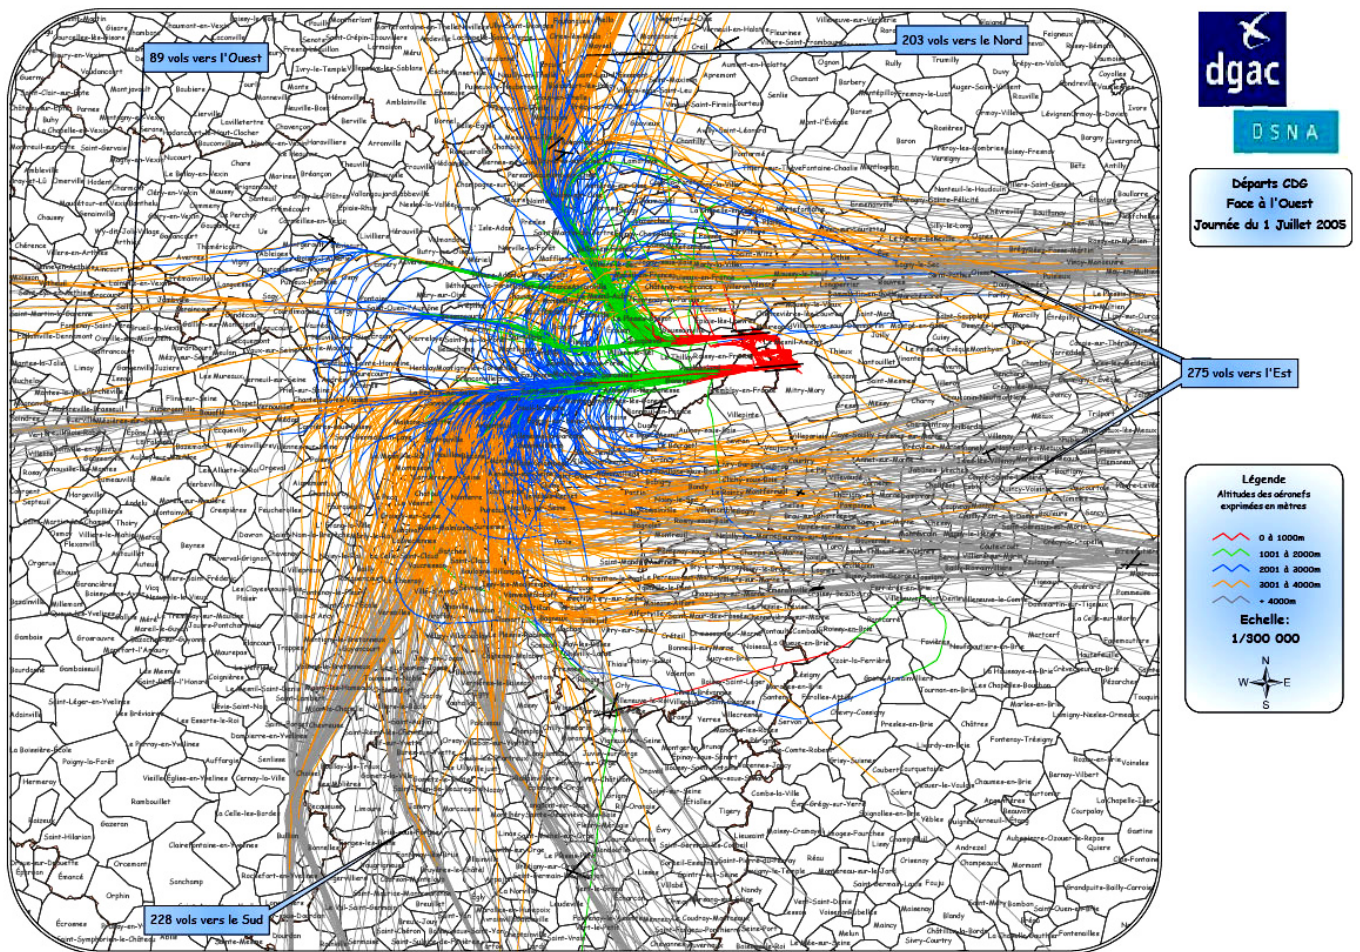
89 vols vers l'Ouest

203 vols vers le Nord

dgac

DSNA

Départs CDG
Face à l'Ouest
Journée du 1 Juillet 2005

275 vols vers l'Est

Légende
Altitudes des aéronefs exprimées en mètres
0 à 1000m
1001 à 2000m
2001 à 3000m
3001 à 4000m
+ 4000m
Echelle:
1/300 000
N
W
E
S

228 vols vers le Sud